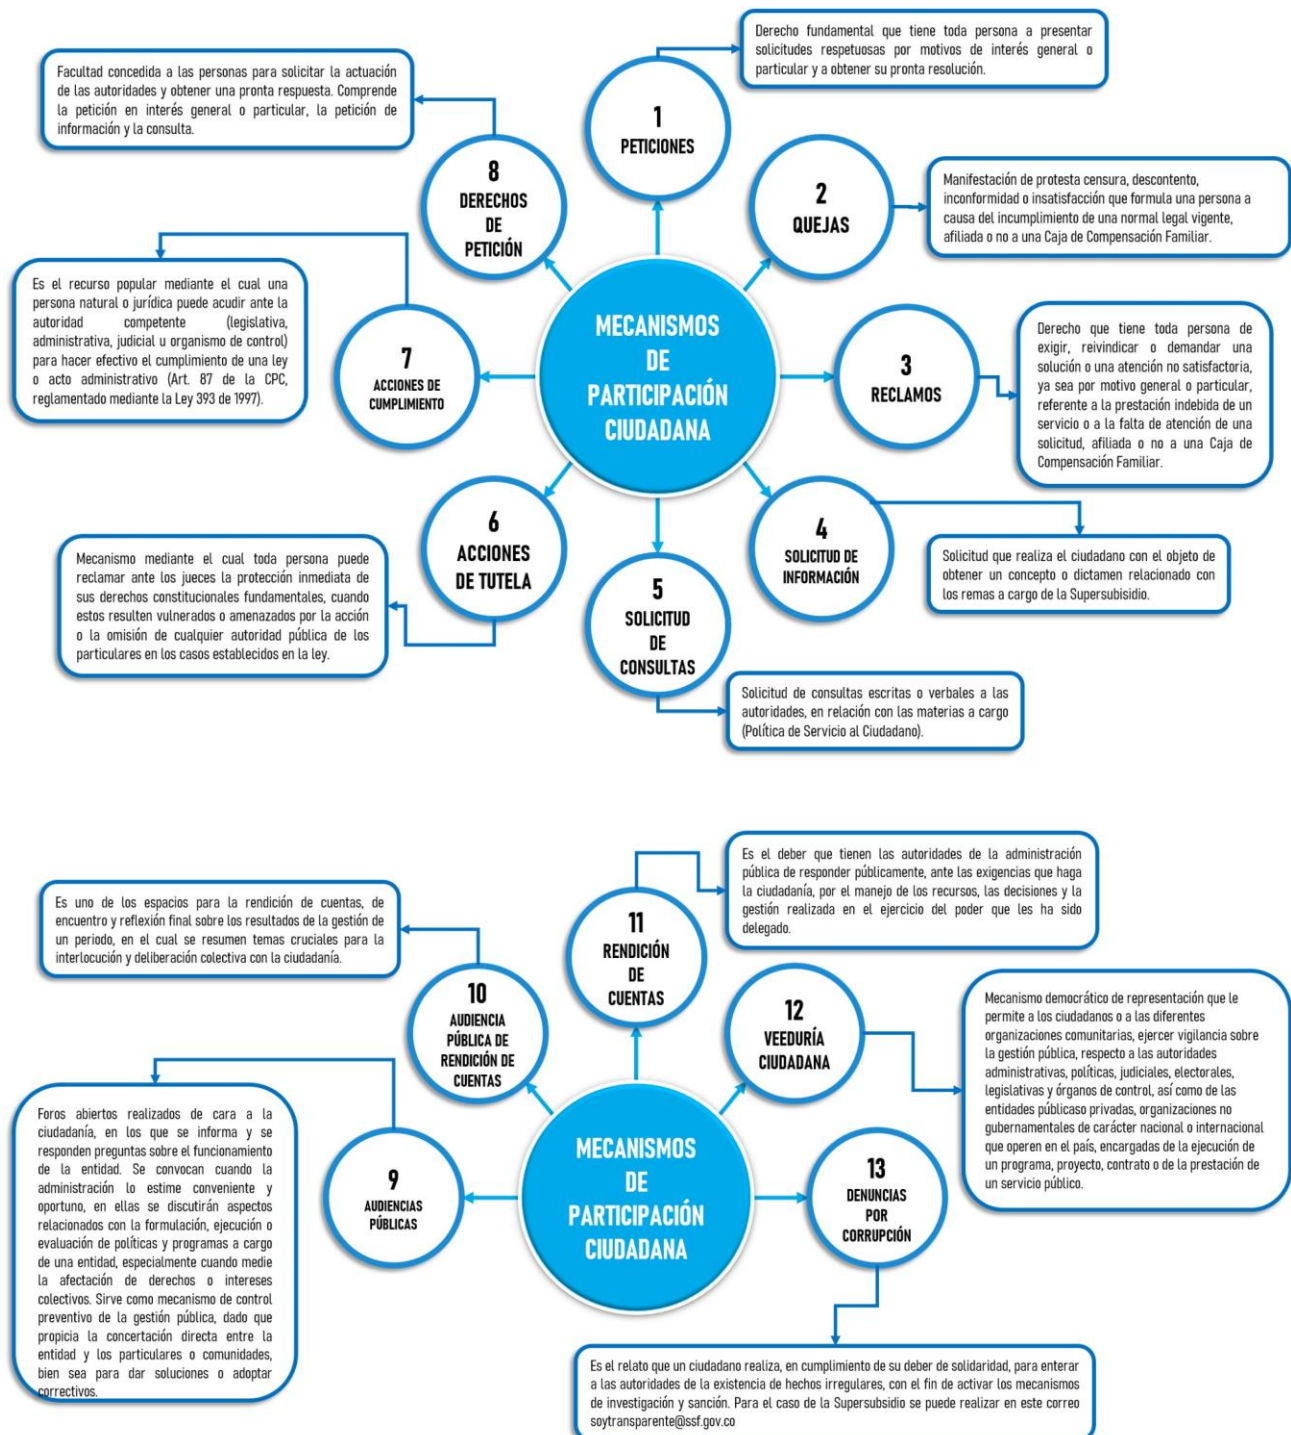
MECANISMOS DE PARTICIPACIÓN CIUDADANA

1
PETICIONES

Derecho fundamental que tiene toda persona a presentar solicitudes respetuosas por motivos de interés general o particular y a obtener su pronta resolución.

2
QUEJAS

Manifestación de protesta censura, descontento, inconformidad o insatisfacción que formula una persona a causa del incumplimiento de una normal legal vigente, afiliada o no a una Caja de Compensación Familiar.

3
RECLAMOS

Derecho que tiene toda persona de exigir, reivindicar o demandar una solución o una atención no satisfactoria, ya sea por motivo general o particular, referente a la prestación indebida de un servicio o a la falta de atención de una solicitud, afiliada o no a una Caja de Compensación Familiar.

4
SOLICITUD DE INFORMACIÓN

Solicitud que realiza el ciudadano con el objeto de obtener un concepto o dictamen relacionado con los remas a cargo de la Supersubsidio.

5
SOLICITUD DE CONSULTAS

Solicitud de consultas escritas o verbales a las autoridades, en relación con las materias a cargo (Política de Servicio al Ciudadano).

6
ACCIONES DE TUTELA

Mecanismo mediante el cual toda persona puede reclamar ante los jueces la protección inmediata de sus derechos constitucionales fundamentales, cuando estos resulten vulnerados o amenazados por la acción o la omisión de cualquier autoridad pública de los particulares en los casos establecidos en la ley.

7
ACCIONES DE CUMPLIMIENTO

Es el recurso popular mediante el cual una persona natural o jurídica puede acudir ante la autoridad competente (legislativa, administrativa, judicial u organismo de control) para hacer efectivo el cumplimiento de una ley o acto administrativo (Art. 87 de la CPC, reglamentado mediante la Ley 393 de 1997).

8
DERECHOS DE PETICIÓN

Facultad concedida a las personas para solicitar la actuación de las autoridades y obtener una pronta respuesta. Comprende la petición en interés general o particular, la petición de información y la consulta.

MECANISMOS DE PARTICIPACIÓN CIUDADANA

11
RENDICIÓN DE CUENTAS

Es el deber que tienen las autoridades de la administración pública de responder públicamente, ante las exigencias que haga la ciudadanía, por el manejo de los recursos, las decisiones y la gestión realizada en el ejercicio del poder que les ha sido delegado.

10
AUDIENCIA PÚBLICA DE RENDICIÓN DE CUENTAS

Es uno de los espacios para la rendición de cuentas, de encuentro y reflexión final sobre los resultados de la gestión de un periodo, en el cual se resumen temas cruciales para la interlocución y deliberación colectiva con la ciudadanía.

12
VEEDURÍA CIUDADANA

Mecanismo democrático de representación que le permite a los ciudadanos o a las diferentes organizaciones comunitarias, ejercer vigilancia sobre la gestión pública, respecto a las autoridades administrativas, políticas, judiciales, electorales, legislativas y órganos de control, así como de las entidades públicaso privadas, organizaciones no gubernamentales de carácter nacional o internacional que operen en el país, encargadas de la ejecución de un programa, proyecto, contrato o de la prestación de un servicio público.

9
AUDIENCIAS PÚBLICAS

Foros abiertos realizados de cara a la ciudadanía, en los que se informa y se responden preguntas sobre el funcionamiento de la entidad. Se convocan cuando la administración lo estime conveniente y oportuno, en ellas se discutirán aspectos relacionados con la formulación, ejecución o evaluación de políticas y programas a cargo de una entidad, especialmente cuando medie la afectación de derechos o intereses colectivos. Sirve como mecanismo de control preventivo de la gestión pública, dado que propicia la concertación directa entre la entidad y los particulares o comunidades, bien sea para dar soluciones o adoptar correctivos.

13
DENUNCIAS POR CORRUPCIÓN

Es el relato que un ciudadano realiza, en cumplimiento de su deber de solidaridad, para enterar a las autoridades de la existencia de hechos irregulares, con el fin de activar los mecanismos de investigación y sanción. Para el caso de la Supersubsidio se puede realizar en este correo soytransparente@ssf.gov.co